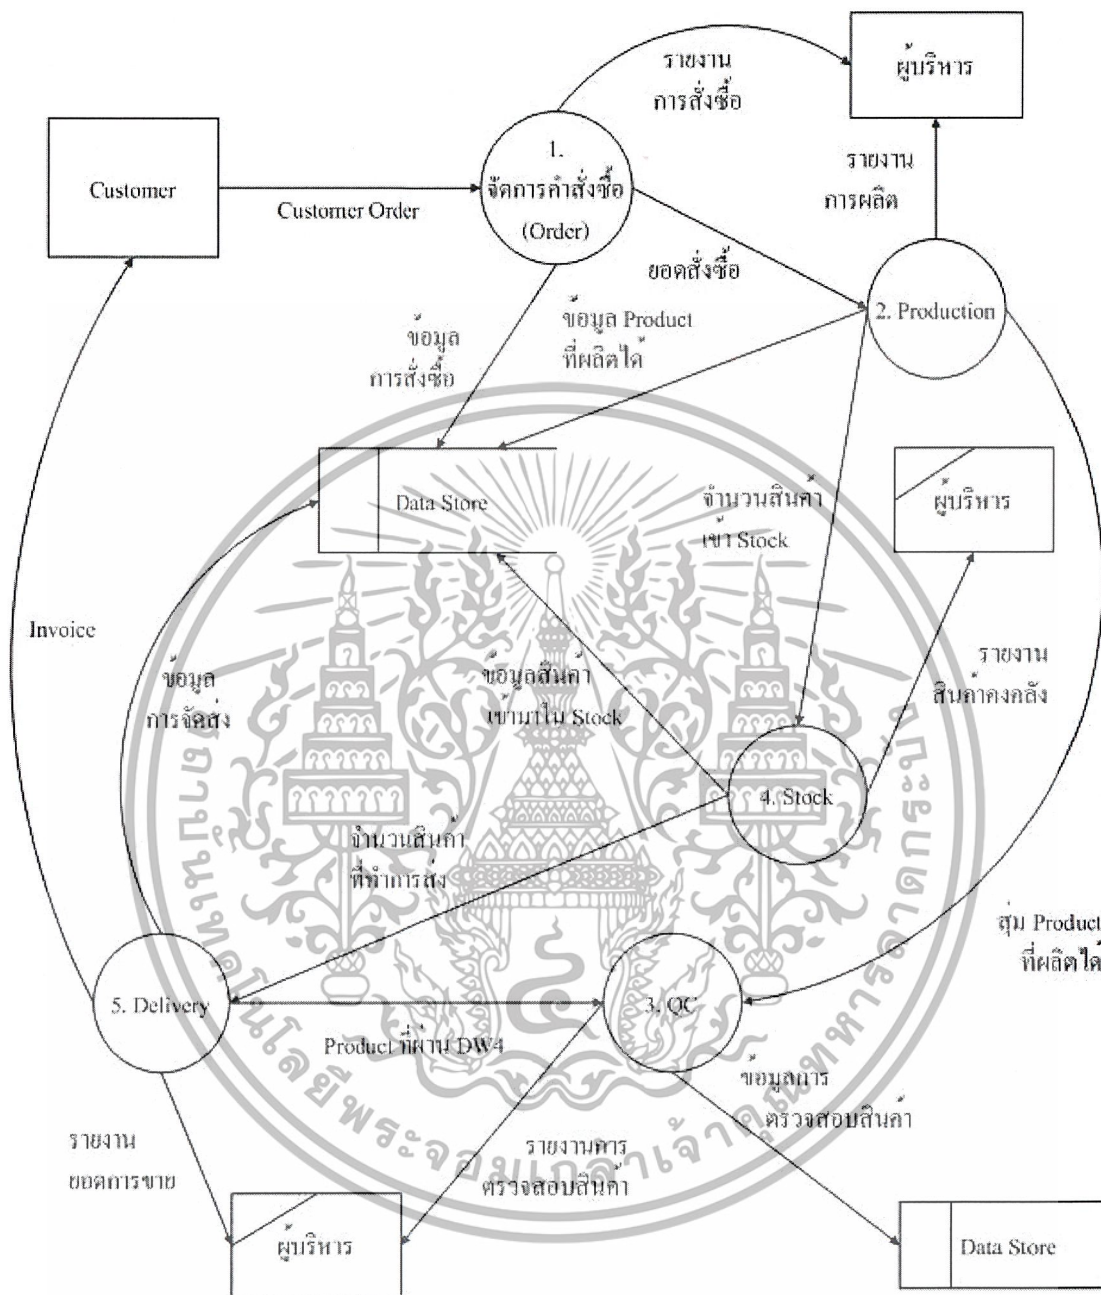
รายงาน
การสั่งซื้อ

ผู้บริหาร

Customer

Customer Order

1.
จัดการคำสั่งซื้อ
(Order)

รายงาน
การผลิต

ยอดสั่งซื้อ

2. Production

ข้อมูล
การสั่งซื้อ

ข้อมูล Product
ที่ผลิตได้

Data Store

จำนวนสินค้า
เข้า Stock

ผู้บริหาร

Invoice

ข้อมูล
การจัดส่ง

ข้อมูลสินค้า
เข้ามาใน Stock

รายงาน
สินค้าคงคลัง

4. Stock

จำนวนสินค้า
ที่ทำการส่ง

สุ่ม Product
ที่ผลิตได้

5. Delivery

3. QC

Product ที่ผ่าน DW4

ข้อมูลการ
ตรวจสอบสินค้า

รายงาน
ยอดการขาย

รายงานการ
ตรวจสอบสินค้า

ผู้บริหาร

Data Store

มหาวิทยาลัยเทคโนโลยีพระจอมเกล้าเจ้าคุณทหารลาดกระบัง